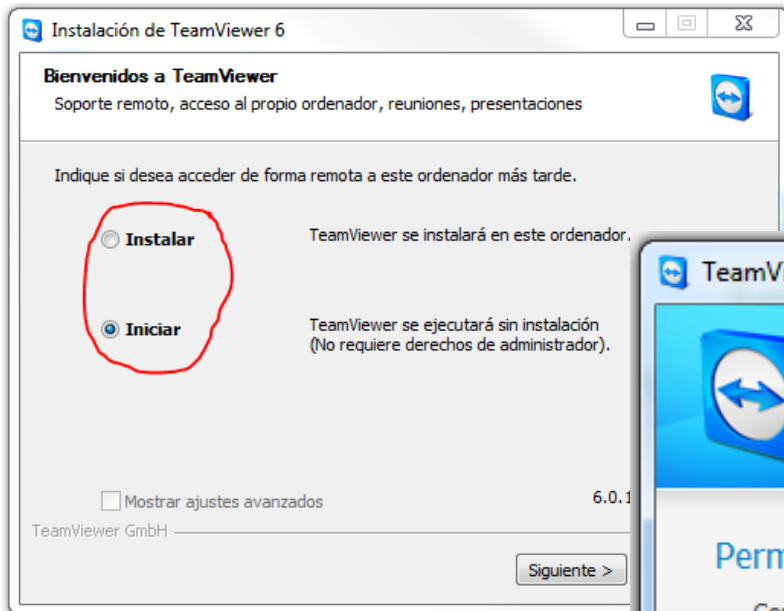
Instalación de TeamViewer 6

Bienvenidos a TeamViewer
Soporte remoto, acceso al propio ordenador, reuniones, presentaciones

Indique si desea acceder de forma remota a este ordenador más tarde.

Instalar

TeamViewer se instalará en este ordenador.

Iniciar

TeamViewer se ejecutará sin instalación (No requiere derechos de administrador).

Mostrar ajustes avanzados

6.0.1

TeamViewer GmbH

Siguiente >

TeamV

Perm